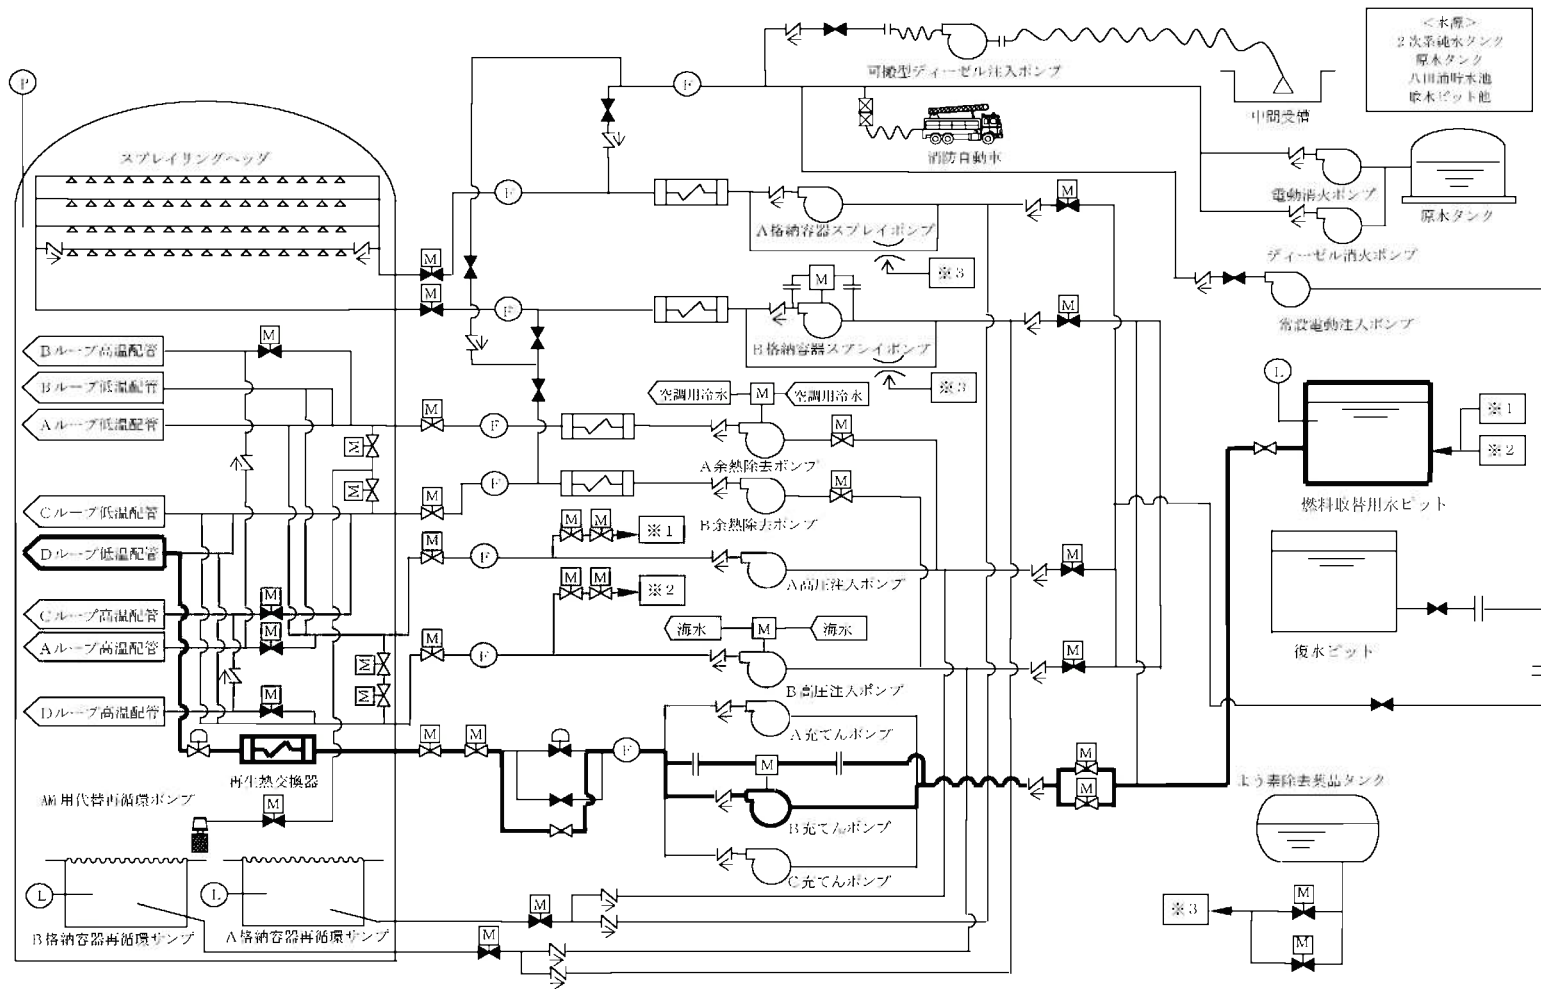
＜水源＞
２次系純水タンク
原水タンク
八田浦貯水池
取水ピット他

P

可搬型ディーゼル注入ポンプ

中間受槽

消防自動車

スプレイリングヘッダ

F

M

A格納容器スプレイポンプ

電動消火ポンプ

原水タンク

ディーゼル消火ポンプ

※３

M

B格納容器スプレイポンプ

常設電動注入ポンプ

※３

Bループ高温配管

Bループ低温配管

Aループ低温配管

空調用冷水

空調用冷水

L

※１

※２

A余熱除去ポンプ

B余熱除去ポンプ

Cループ低温配管

燃料取替用水ピット

※１

Dループ低温配管

A高圧注入ポンプ

※２

Cループ高温配管

海水

海水

Aループ高温配管

復水ピット

B高圧注入ポンプ

Dループ高温配管

A充てんポンプ

再生熱交換器

よう素除去薬品タンク

AM用代替再循環ポンプ

B充てんポンプ

C充てんポンプ

L

L

※３

B格納容器再循環サンプ

A格納容器再循環サンプ